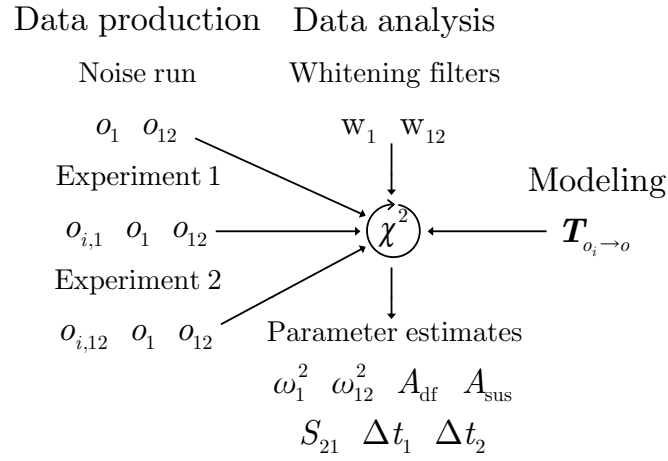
Data production Data analysis

Noise run Whitening filters

$o_1$ $o_{12}$ $\mathrm{w}_1$ $\mathrm{w}_{12}$

Experiment 1

Modeling

$o_{i,1}$ $o_1$ $o_{12}$ $\chi^2$ $\boldsymbol{T}_{o_i \to o}$

Experiment 2

$o_{i,12}$ $o_1$ $o_{12}$

Parameter estimates

$\omega_1^2$ $\omega_{12}^2$ $A_{\mathrm{df}}$ $A_{\mathrm{sus}}$

$S_{21}$ $\Delta t_1$ $\Delta t_2$